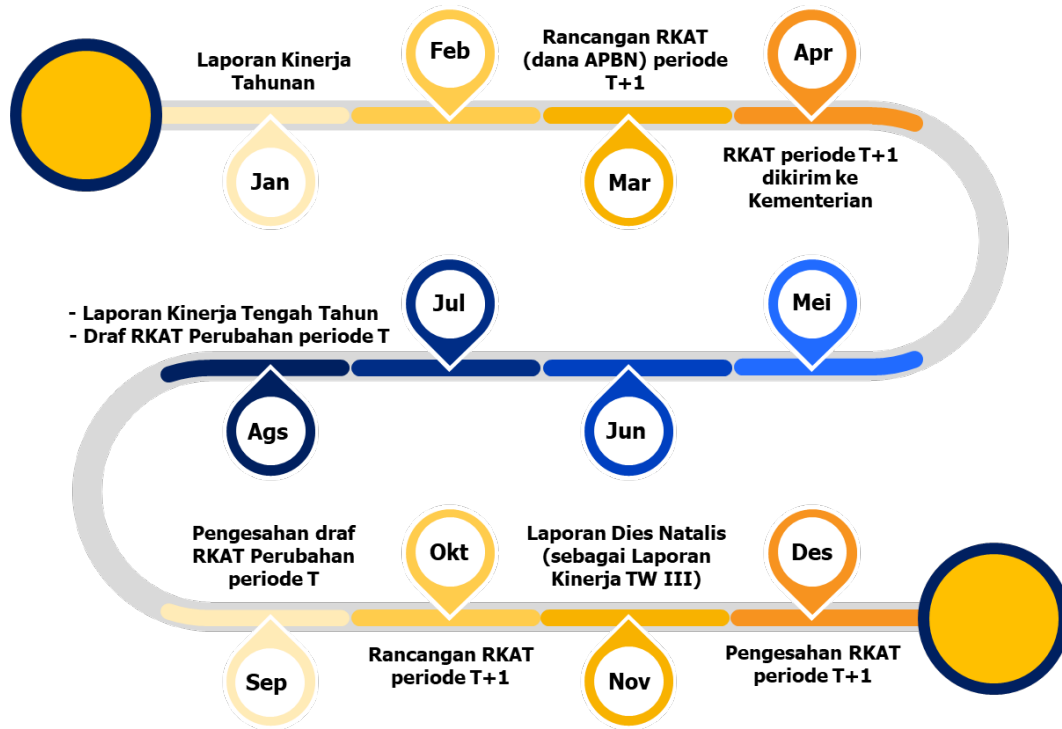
Laporan Kinerja Tahunan

Feb

Rancangan RKAT (dana APBN) periode T+1

Apr

Jan

Mar

RKAT periode T+1 dikirim ke Kementerian

- Laporan Kinerja Tengah Tahun
- Draf RKAT Perubahan periode T

Jul

Mei

Ags

Jun

Pengesahan draf RKAT Perubahan periode T

Okt

Laporan Dies Natalis (sebagai Laporan Kinerja TW III)

Des

Sep

Rancangan RKAT periode T+1

Nov

Pengesahan RKAT periode T+1